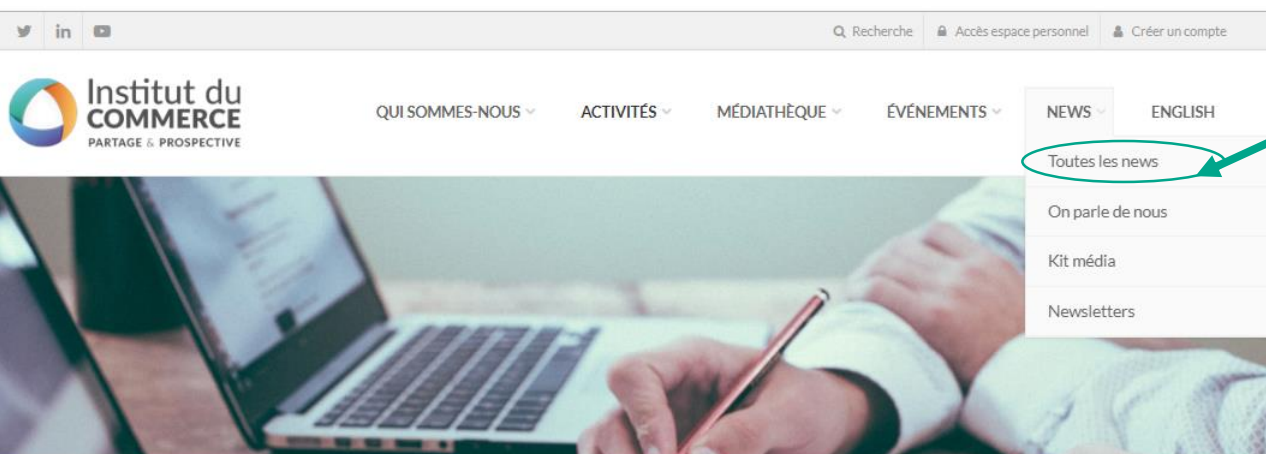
Recherche Accès espace personnel Créer un compte

Institut du COMMERCE
PARTAGE & PROSPECTIVE

QUI SOMMES-NOUS ACTIVITÉS MÉDIATHÈQUE ÉVÉNEMENTS NEWS ENGLISH

Toutes les news
On parle de nous
Kit média
Newsletters